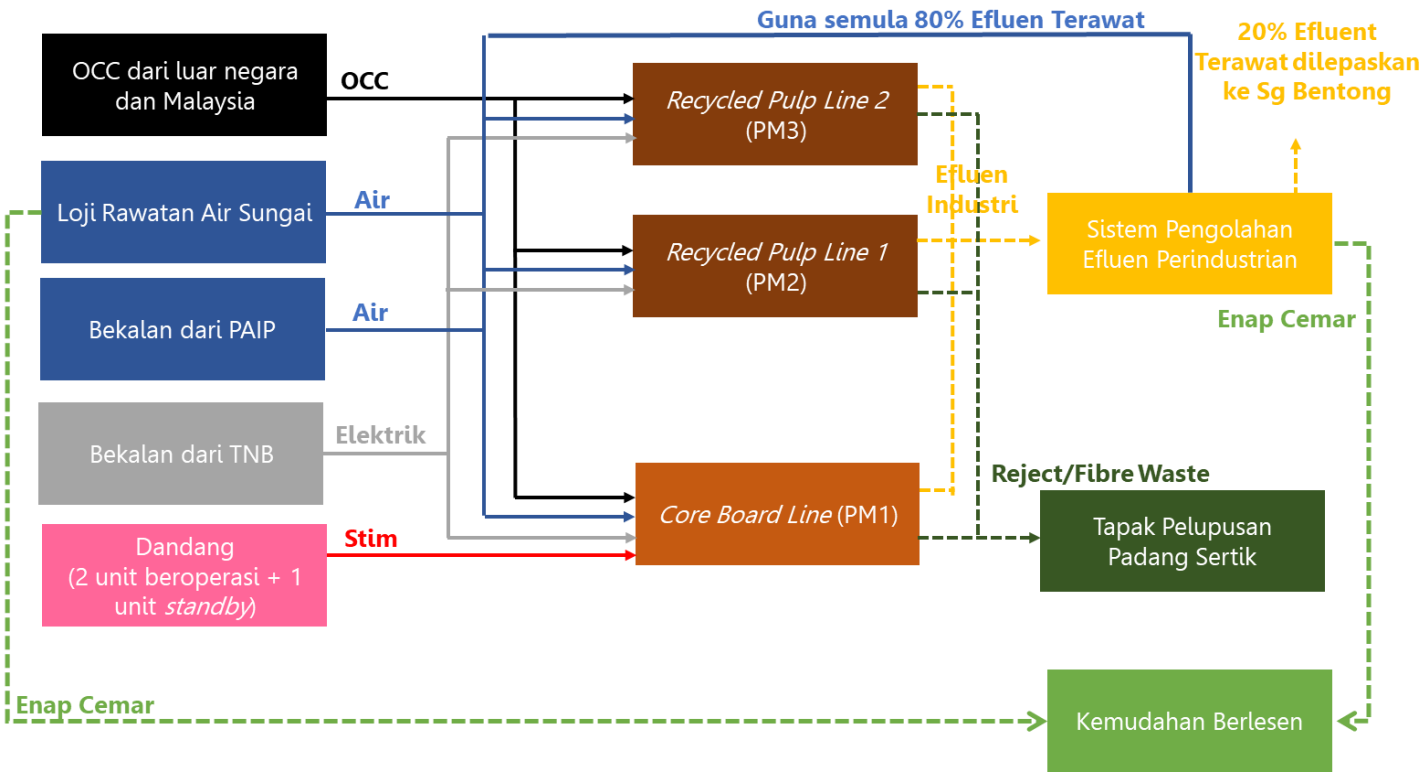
Guna semula 80% Efluen Terawat

20% Efluent Terawat dilepaskan ke Sg Bentong

OCC dari luar negara dan Malaysia

OCC

Recycled Pulp Line 2 (PM3)

Loji Rawatan Air Sungai

Air

Efluen Industri

Recycled Pulp Line 1 (PM2)

Sistem Pengolahan Efluen Perindustrian

Bekalan dari PAIP

Air

Enap Cemar

Bekalan dari TNB

Elektrik

Reject/Fibre Waste

Core Board Line (PM1)

Tapak Pelupusan Padang Sertik

Dandang (2 unit beroperasi + 1 unit standby)

Stim

Enap Cemar

Kemudahan Berlesen